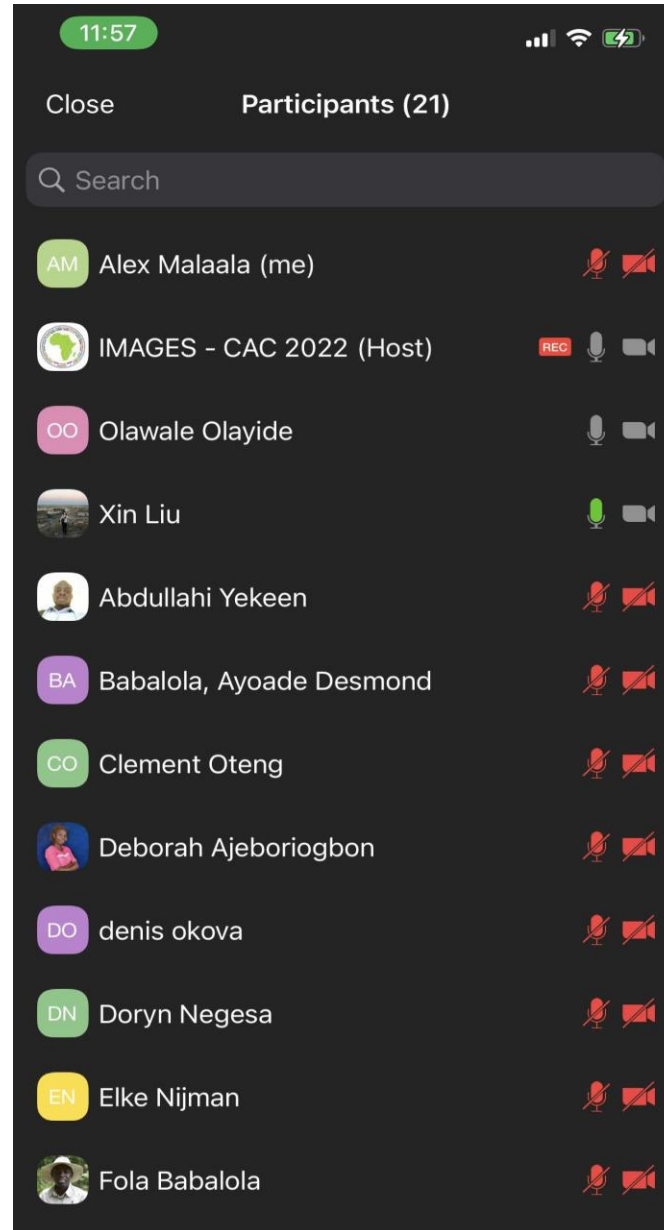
11:57

Close
Participants (21)

Search

AM Alex Malaala (me)

IMAGES - CAC 2022 (Host) REC

OO Olawale Olayide

Xin Liu

Abdullahi Yekeen

BA Babalola, Ayoade Desmond

CO Clement Oteng

Deborah Ajeboriogbon

DO denis okova

DN Doryn Negesa

EN Elke Nijman

Fola Babalola